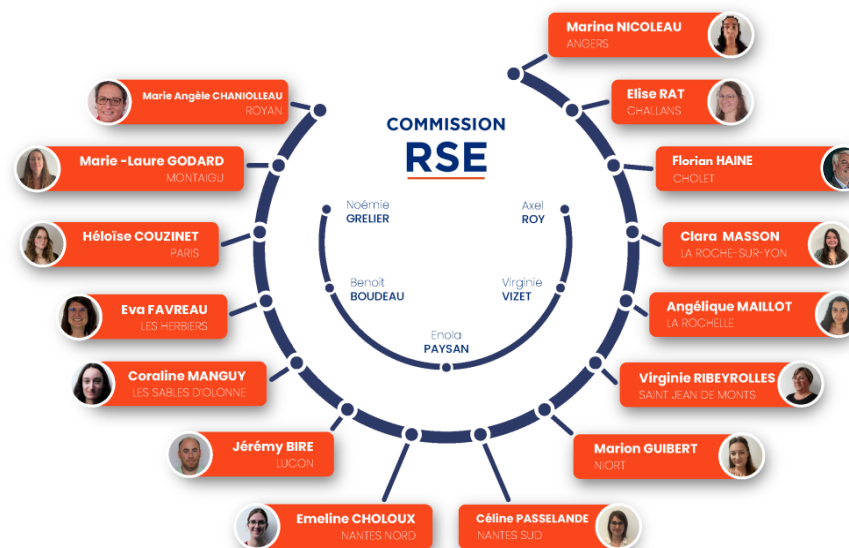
COMMISSION
RSE

Noémie
GRELIER

Axel
ROY

Benoit
BOUDEAU

Virginie
VIZET

Enola
PAYSAN

Marina NICOLEAU
ANGERS

Marie Angèle CHANIOLLEAU
ROYAN

Elise RAT
CHALLANS

Marie -Laure GODARD
MONTAIGU

Florian HAINE
CHOLET

Héloïse COUZINET
PARIS

Clara MASSON
LA ROCHE-SUR-YON

Eva FAVREAU
LES HERBIERS

Angélique MAILLOT
LA ROCHELLE

Coraline MANGUY
LES SABLES D'OLONNE

Virginie RIBEYROLLES
SAINT JEAN DE MONTS

Jérémy BIRE
LUCON

Marion GUIBERT
NIORT

Emeline CHOLOUX
NANTES NORD

Céline PASSELANDE
NANTES SUD